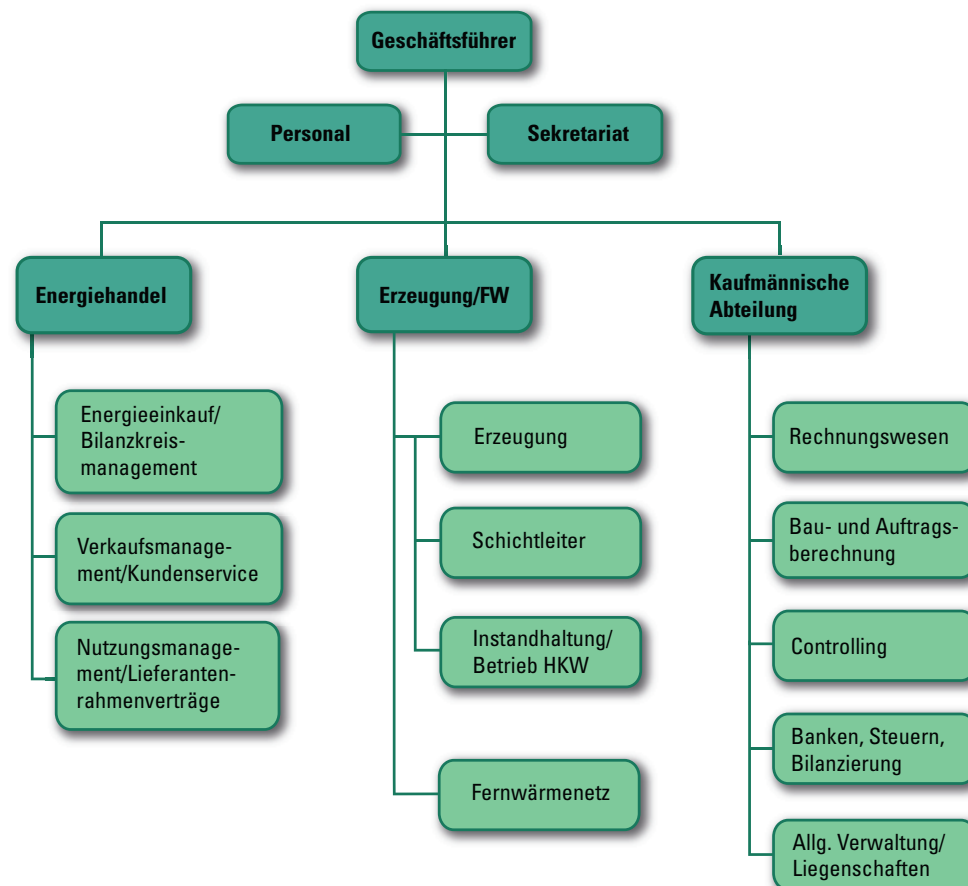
Geschäftsführer

Personal

Sekretariat

Energiehandel

Energieeinkauf/ Bilanzkreismanagement

Verkaufsmanagement/Kundenservice

Nutzungsmanagement/Lieferantenrahmenverträge

Erzeugung/FW

Erzeugung

Schichtleiter

Instandhaltung/ Betrieb HKW

Fernwärmenetz

Kaufmännische Abteilung

Rechnungswesen

Bau- und Auftragsberechnung

Controlling

Banken, Steuern, Bilanzierung

Allg. Verwaltung/ Liegenschaften